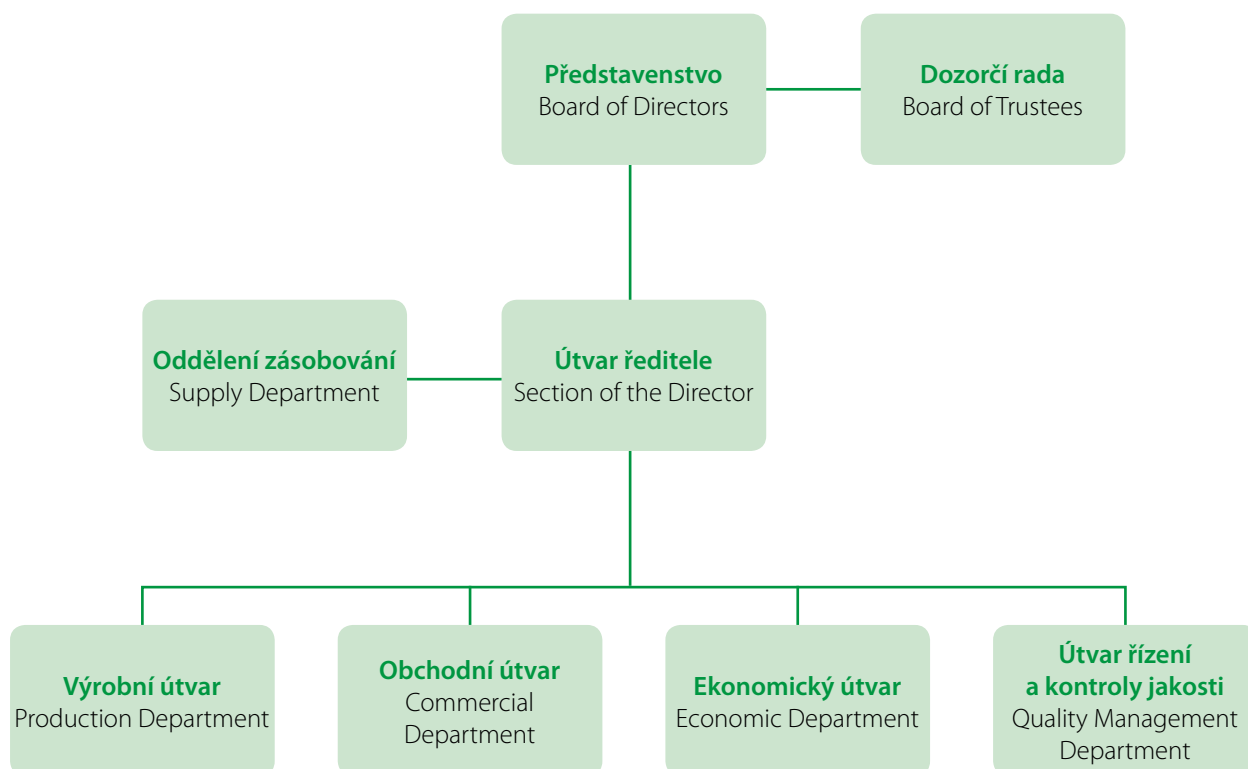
**Představenstvo**
Board of Directors

**Dozorčí rada**
Board of Trustees

**Oddělení zásobování**
Supply Department

**Útvar ředitele**
Section of the Director

**Výrobní útvar**
Production Department

**Obchodní útvar**
Commercial Department

**Ekonomický útvar**
Economic Department

**Útvar řízení a kontroly jakosti**
Quality Management Department